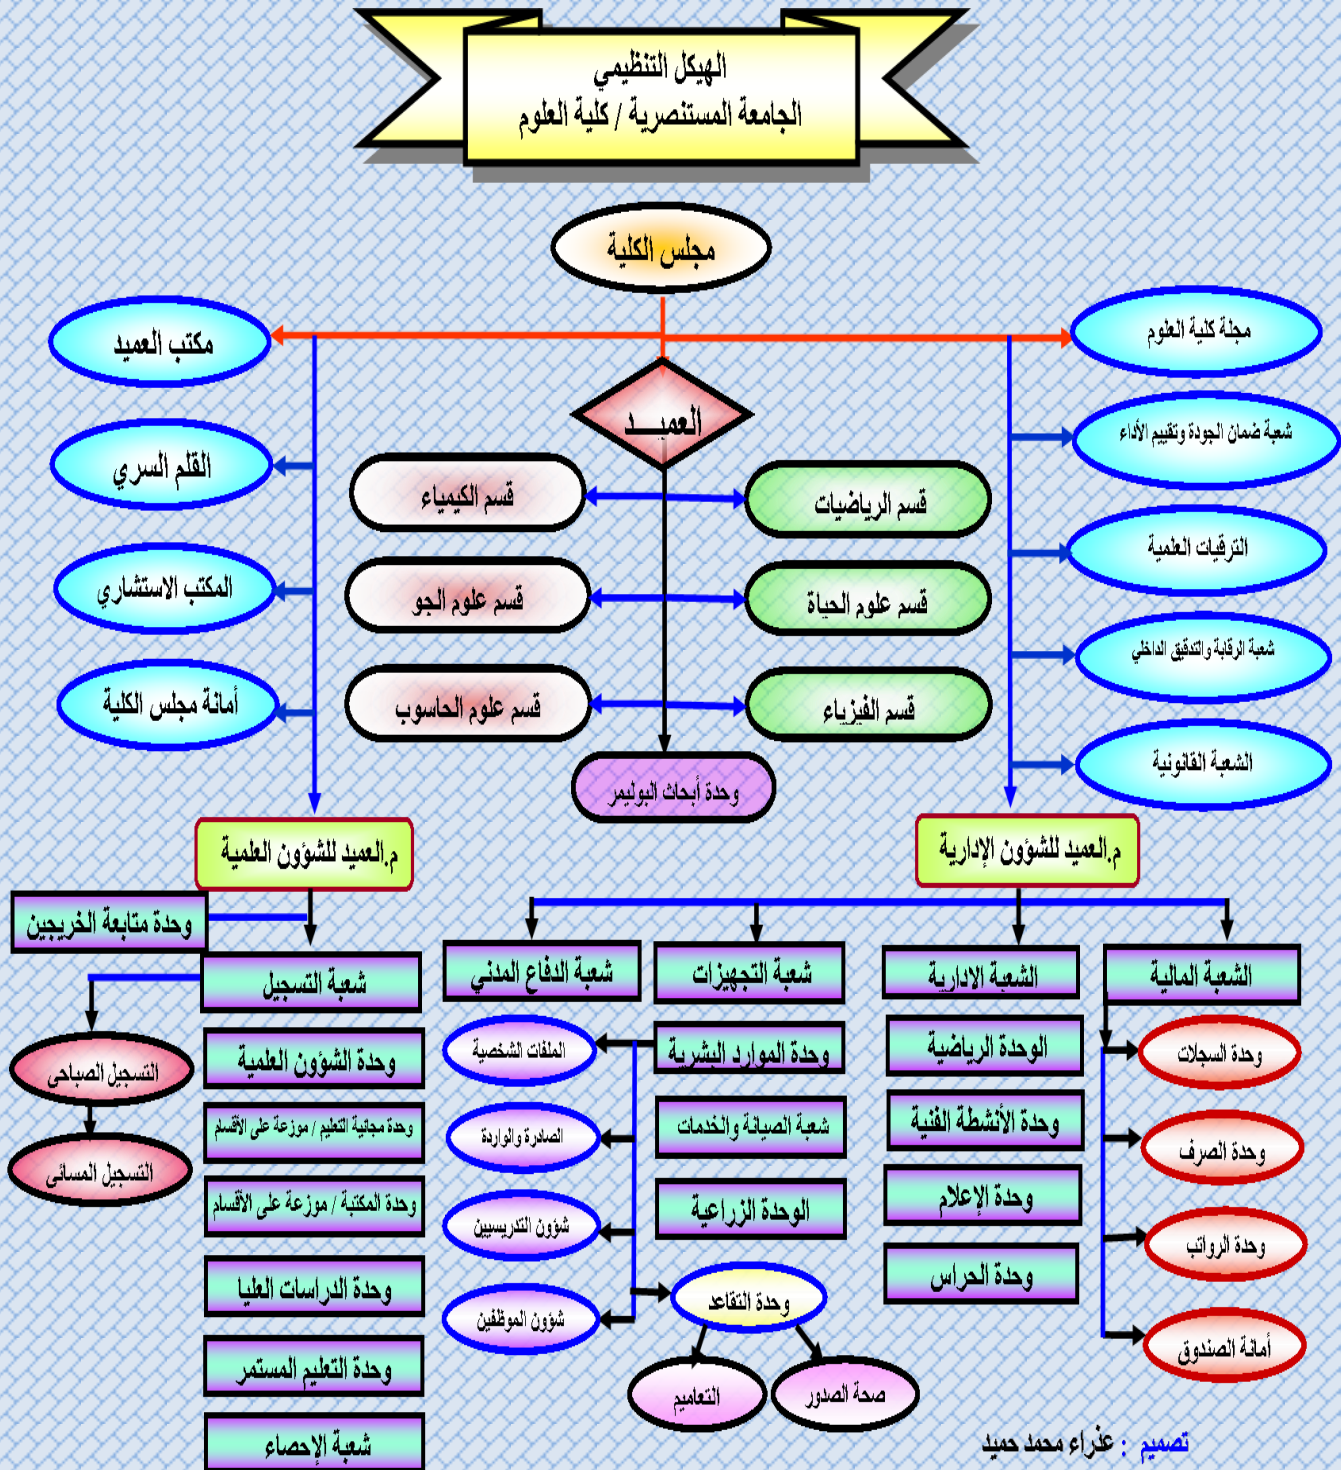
الهيكل التنظيمي
الجامعة المستنصرية / كلية العلوم

مجلس الكلية

مكتب العميد
مجلة كلية العلوم

العميـــد

القلم السري
شعبة ضمان الجودة وتقييم الأداء

قسم الكيمياء
قسم الرياضيات

المكتب الاستشاري
الترقيات العلمية

قسم علوم الجو
قسم علوم الحياة

شعبة الرقابة والتدقيق الداخلي

أمانة مجلس الكلية
قسم علوم الحاسوب
قسم الفيزياء

الشعبة القانونية

وحدة أبحاث البوليمر

م.العميد للشؤون العلمية
م.العميد للشؤون الإدارية

وحدة متابعة الخريجين
شعبة التسجيل
التسجيل الصباحي
التسجيل المسائي
وحدة الشؤون العلمية
وحدة مجانية التعليم / موزعة على الأقسام
وحدة المكتبة / موزعة على الأقسام
وحدة الدراسات العليا
وحدة التعليم المستمر
شعبة الإحصاء

شعبة الدفاع المدني
شعبة التجهيزات
الشعبة الادارية
الشعبة المالية

الملفات الشخصية
وحدة الموارد البشرية
الوحدة الرياضية
وحدة السجلات

الصادرة والواردة
شعبة الصيانة والخدمات
وحدة الأنشطة الفنية
وحدة الصرف

شؤون التدريسيين
الوحدة الزراعية
وحدة الإعلام
وحدة الرواتب

شؤون الموظفين
وحدة التقاعد
وحدة الحراس
أمانة الصندوق

التعاميم
صحة الصدور

تصميم : عذراء محمد حميد